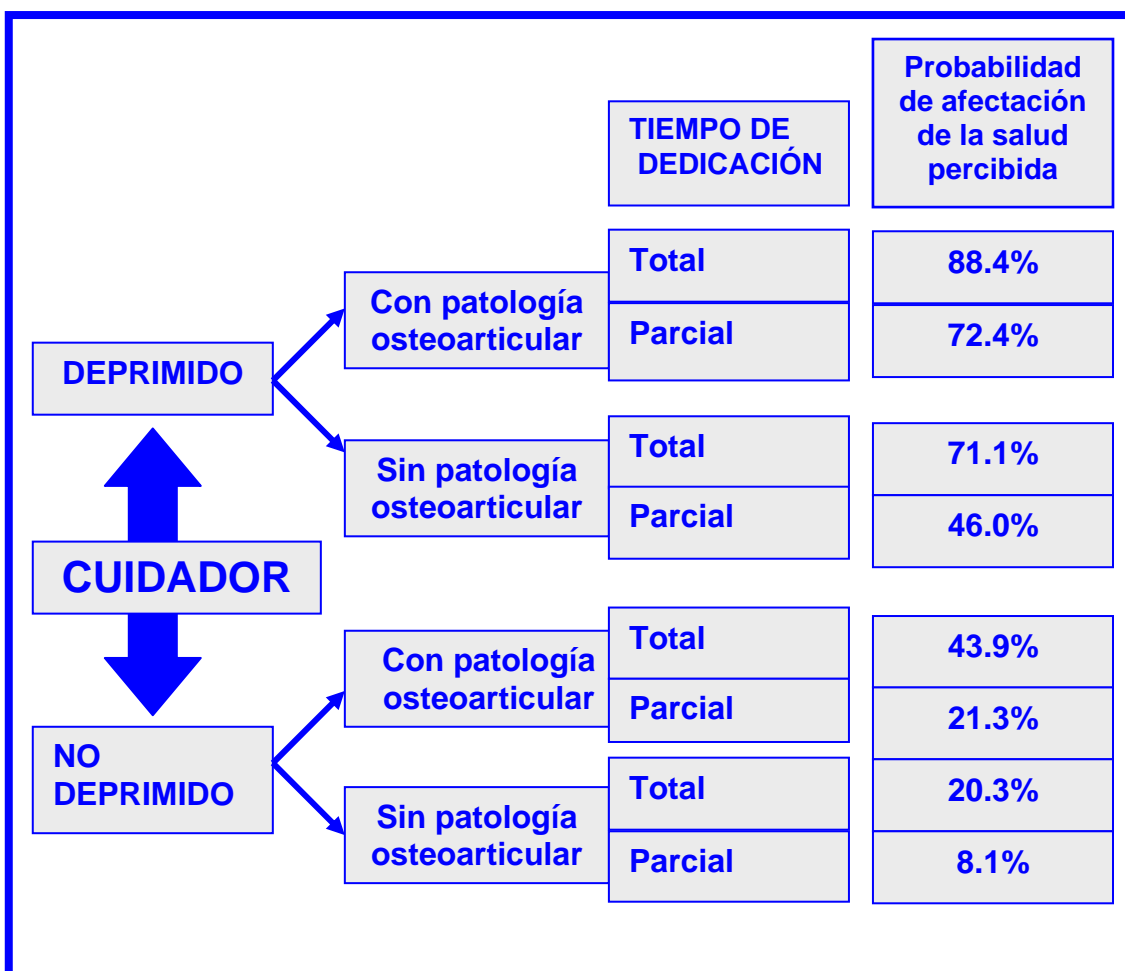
TIEMPO DE DEDICACIÓN

Probabilidad de afectación de la salud percibida

DEPRIMIDO

Con patología osteoarticular

Total

88.4%

Parcial

72.4%

Sin patología osteoarticular

Total

71.1%

Parcial

46.0%

CUIDADOR

NO DEPRIMIDO

Con patología osteoarticular

Total

43.9%

Parcial

21.3%

Sin patología osteoarticular

Total

20.3%

Parcial

8.1%